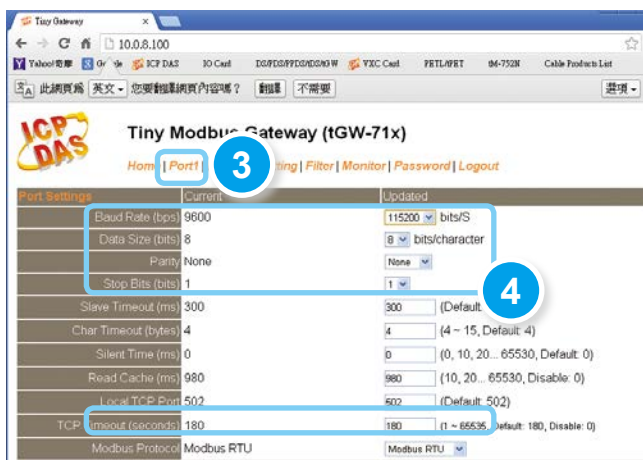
Tiny Gateway ×

← → C 10.0.8.100

Yahoo!奇摩 Go le ICP DAS IO Card DS/PDS/PPDS/DS/GW VXC Card PETL/tPET tM-752N Cable Products List

此網頁為 英文 您要翻譯網頁內容嗎？ 翻譯 不需要 選項

ICP DAS

Tiny Modbus Gateway (tGW-71x)

Home | Port1 | 3 tting | Filter | Monitor | Password | Logout

| Port Settings | Current | Updated |
|---|---|---|
| Baud Rate (bps) | 9600 | 115200 bits/S |
| Data Size (bits) | 8 | 8 bits/character |
| Parity | None | None |
| Stop Bits (bits) | 1 | 1 |
| Slave Timeout (ms) | 300 | 300 (Default |
| Char Timeout (bytes) | 4 | 4 (4 ~ 15, Default: 4) |
| Silent Time (ms) | 0 | 0 (0, 10, 20... 65530, Default: 0) |
| Read Cache (ms) | 980 | 980 (10, 20... 65530, Disable: 0) |
| Local TCP Port | 502 | 502 (Default: 502) |
| TCP imeout (seconds) | 180 | 180 (1 ~ 65535, efault: 180, Disable: 0) |
| Modbus Protocol | Modbus RTU | Modbus RTU |

4